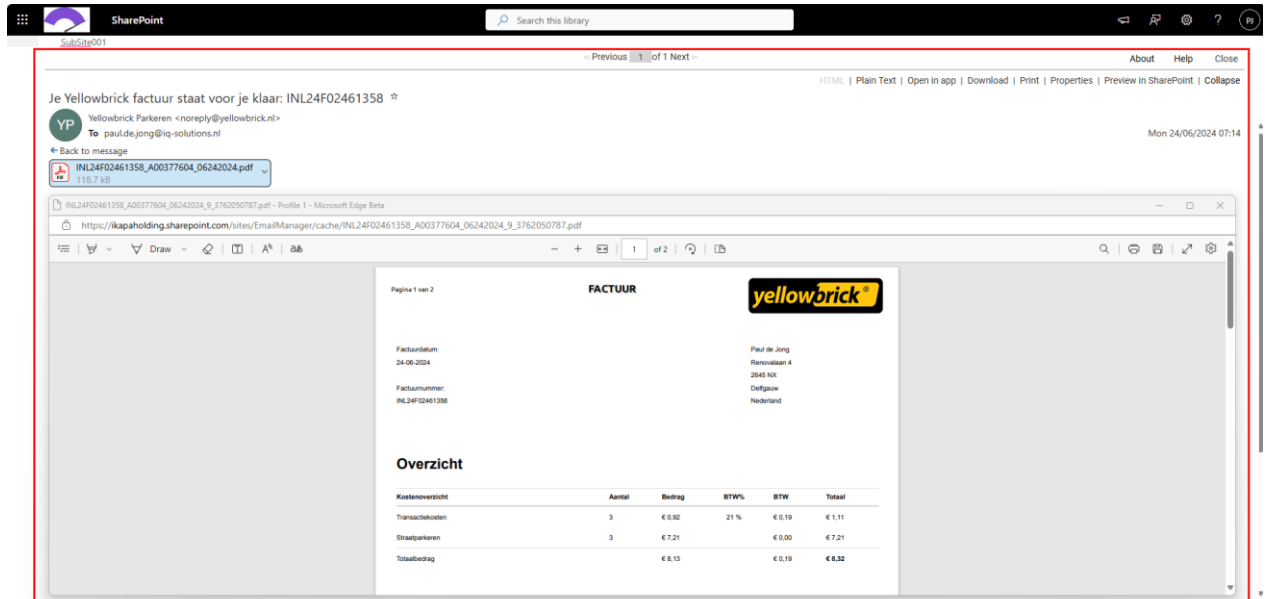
SharePoint

Search this library

PJ

SubSite001

Previous 1 of 1 Next

About Help Close

HTML | Plain Text | Open in app | Download | Print | Properties | Preview in SharePoint | Collapse

Je Yellowbrick factuur staat voor je klaar: INL24F02461358

YP

Yellowbrick Parkeren <noreply@yellowbrick.nl>
To paul.de.jong@iq-solutions.nl

Mon 24/06/2024 07:14

Back to message

INL24F02461358_A00377604_06242024.pdf
118.7 kB

INL24F02461358_A00377604_06242024_9_3762050787.pdf - Profile 1 - Microsoft Edge Beta

https://ikapaholding.sharepoint.com/sites/EmailManager/cache/INL24F02461358_A00377604_06242024_9_3762050787.pdf

Draw

1 of 2

Pagina 1 van 2

FACTUUR

yellowbrick®

Factuurdatum:
24-06-2024

Factuurnummer:
INL24F02461358

Paul de Jong
Renovalaan 4
2645 NX
Delfgauw
Nederland

Overzicht

| Kostenoverzicht | Aantal | Bedrag | BTW% | BTW | Totaal |
|---|---|---|---|---|---|
| Transactiekosten | 3 | € 0,92 | 21 % | € 0,19 | € 1,11 |
| Straatparkeren | 3 | € 7,21 | | € 0,00 | € 7,21 |
| Totaalbedrag | | € 8,13 | | € 0,19 | € 8,32 |